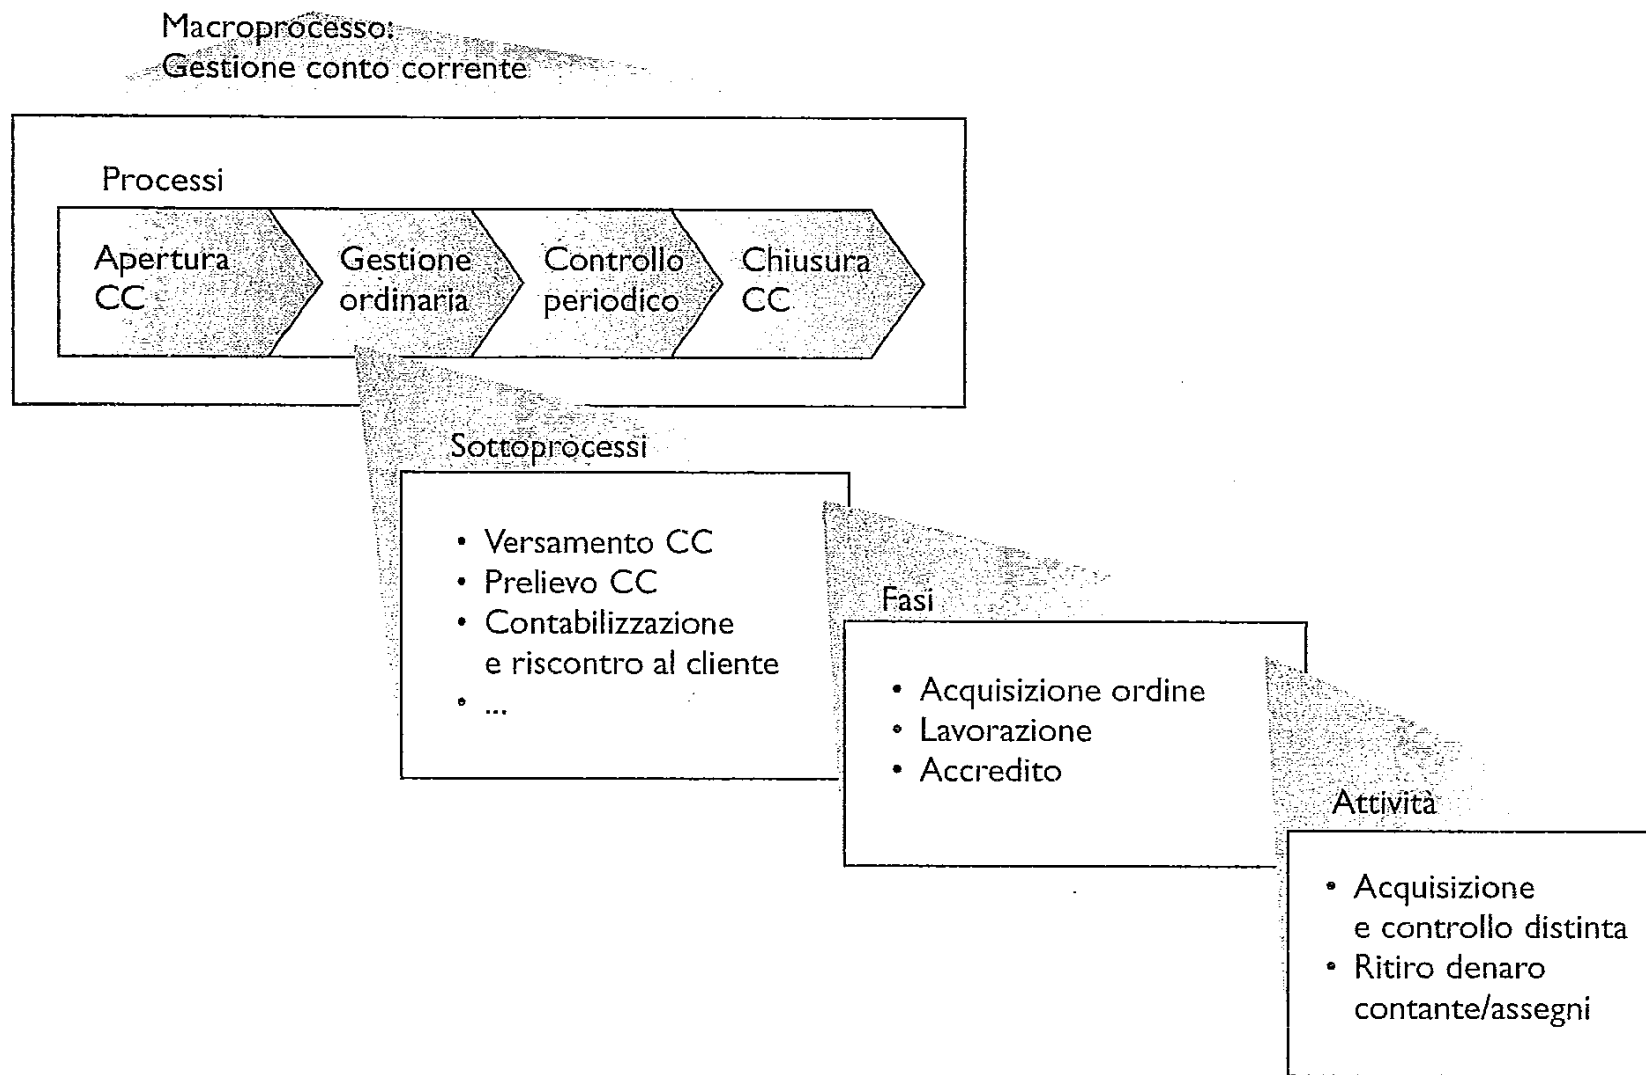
Macroprocesso:
Gestione conto corrente

Processi

Apertura CC

Gestione ordinaria

Controllo periodico

Chiusura CC

Sottoprocessi

• Versamento CC
• Prelievo CC
• Contabilizzazione e riscontro al cliente
• ...

Fasi

• Acquisizione ordine
• Lavorazione
• Accredito

Attività

• Acquisizione e controllo distinta
• Ritiro denaro contante/assegni